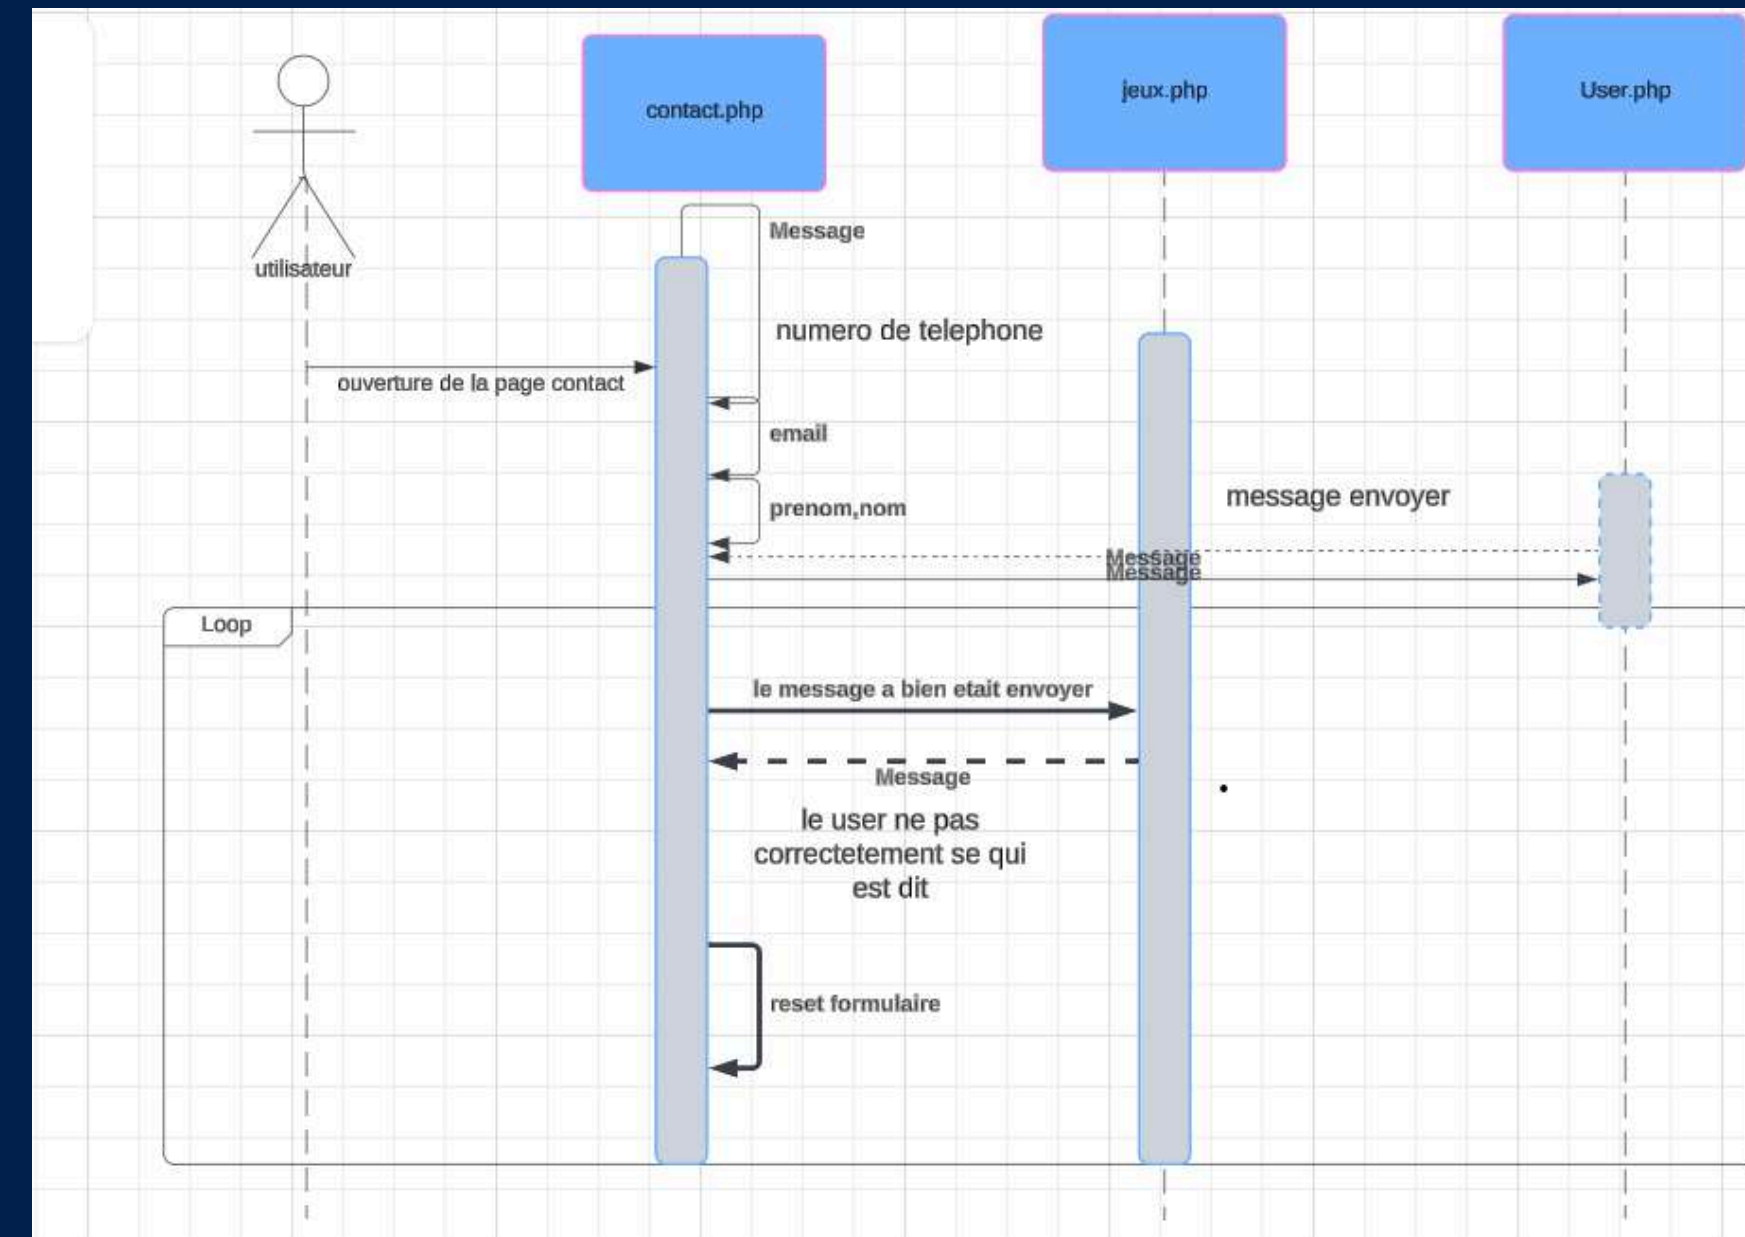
contact.php

jeux.php

User.php

utilisateur

Message

numero de telephone

ouverture de la page contact

email

prenom,nom

message envoyer

Message
Message

Loop

le message a bien etait envoyer

Message

le user ne pas correctetement se qui est dit

reset formulaire